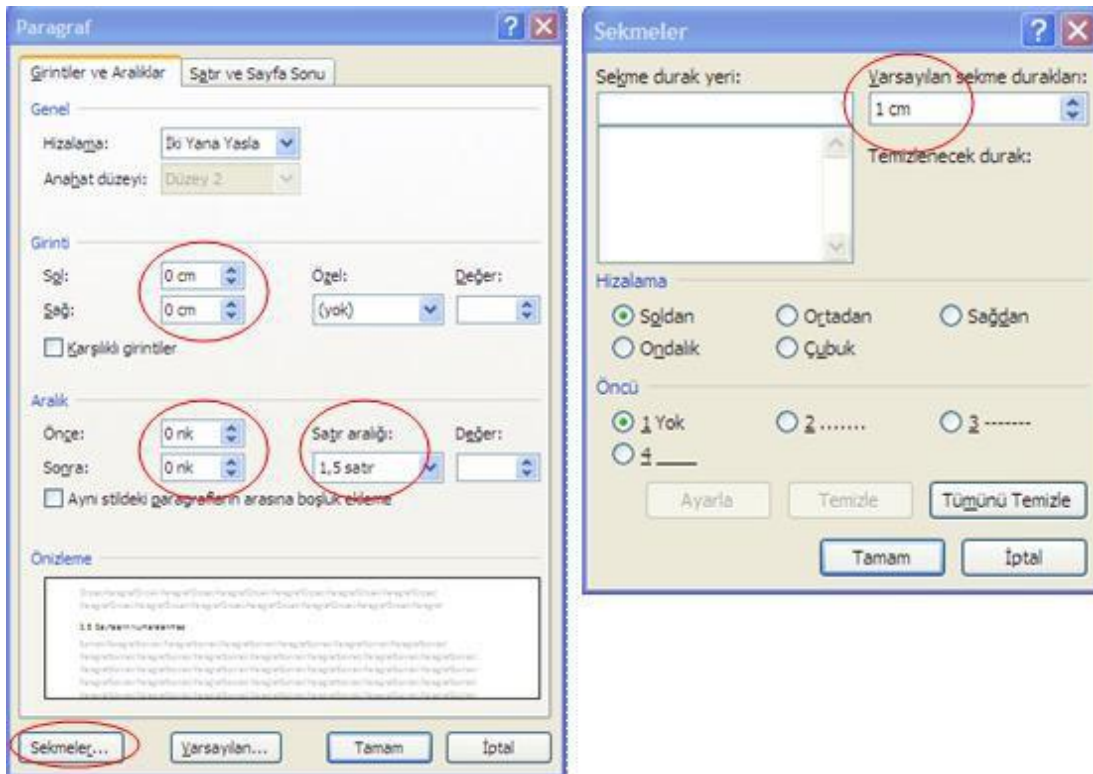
Paragraf

Girintiler ve Aralıklar | Satır ve Sayfa Sonu

Genel

Hizalama: İki Yana Yasla

Anahat düzeyi: Düzey 2

Girinti

Sol: 0 cm

Sağ: 0 cm

Özel: (yok)

Değer:

Karşılıklı girintiler

Aralık

Önce: 0 nk

Sonra: 0 nk

Satır aralığı: 1,5 satır

Değer:

Aynı stildeki paragrafların arasına boşluk ekleme

Önizleme

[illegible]

Sekmeler... | Varsayılan... | Tamam | İptal

Sekmeler

Sekme durak yeri:

Varsayılan sekme durakları: 1 cm

Temizlenecek durak:

Hizalama

Soldan | Ortadan | Sağdan

Ondalık | Çubuk

Öncü

1 Yok | 2 ....... | 3 -------

4 ____

Ayarla | Temizle | Tümünü Temizle

Tamam | İptal